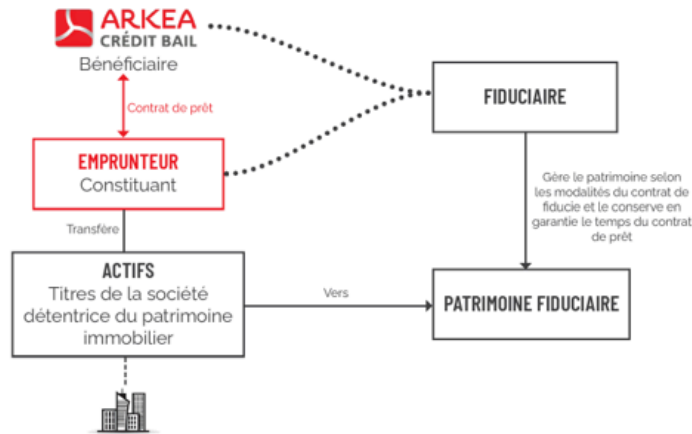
ARKEA
CRÉDIT BAIL
Bénéficiaire

Contrat de prêt

EMPRUNTEUR
Constituant

Transfère

ACTIFS
Titres de la société détentrice du patrimoine immobilier

Vers

FIDUCIAIRE

Gère le patrimoine selon les modalités du contrat de fiducie et le conserve en garantie le temps du contrat de prêt

PATRIMOINE FIDUCIAIRE